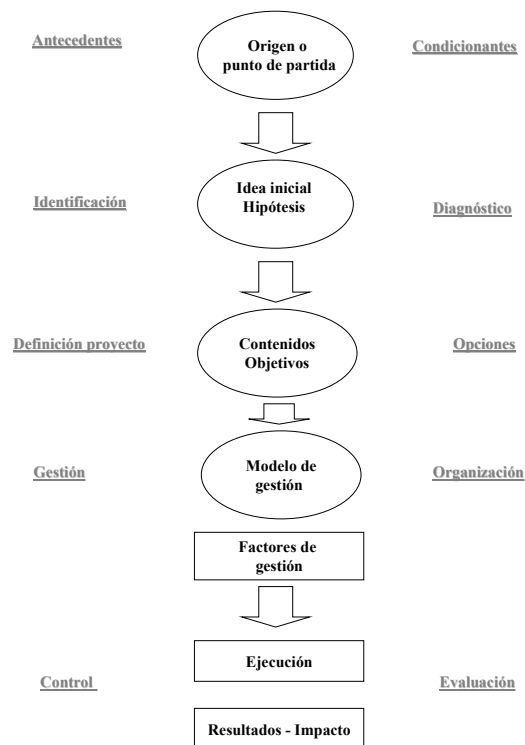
Antecedentes

Origen o punto de partida

Condicionantes

Identificación

Idea inicial Hipótesis

Diagnóstico

Definición proyecto

Contenidos Objetivos

Opciones

Gestión

Modelo de gestión

Organización

Factores de gestión

Ejecución

Control

Evaluación

Resultados - Impacto